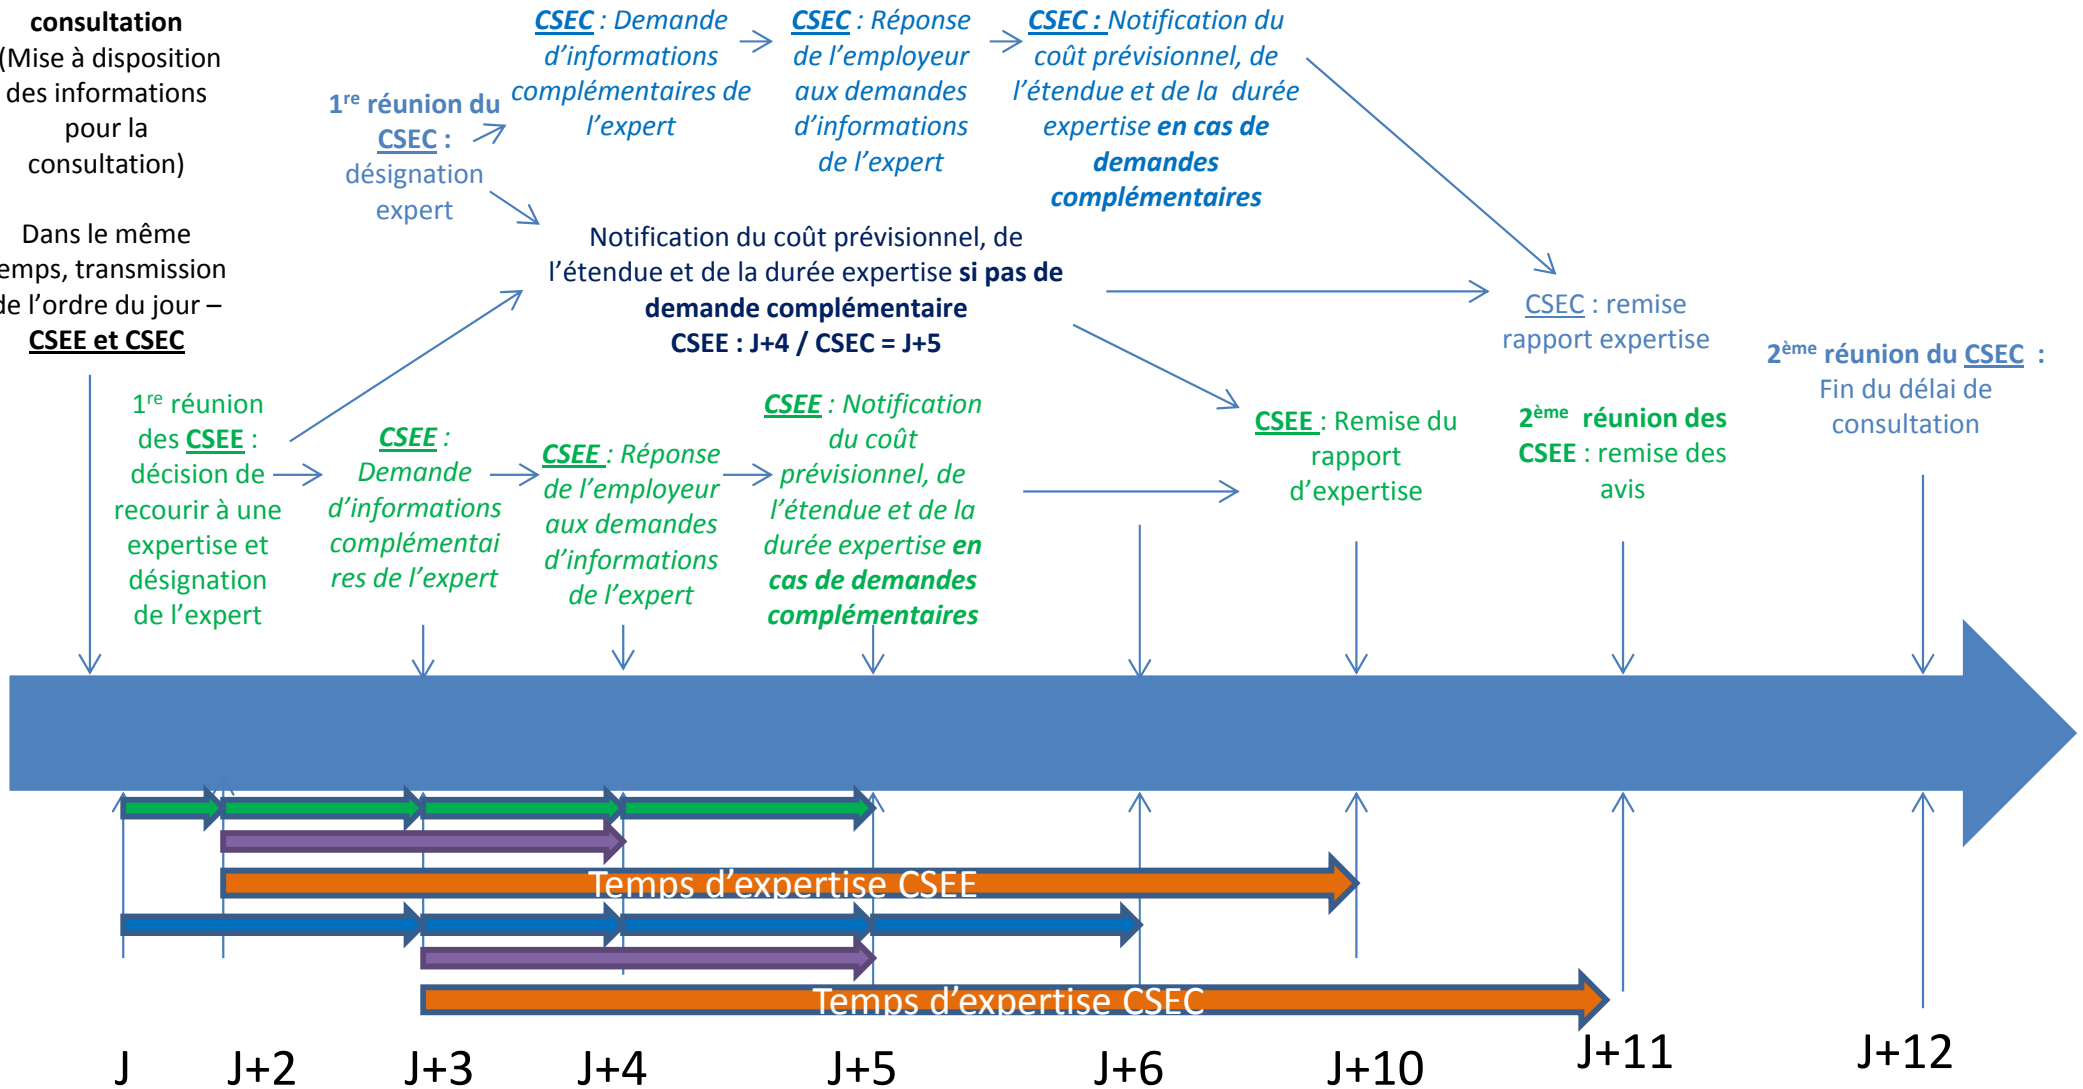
consultation (Mise à disposition des informations pour la consultation)

Dans le même emps, transmission de l'ordre du jour – CSEE et CSEC

$1^{re}$ réunion du CSEC : désignation expert

CSEC : Demande d'informations complémentaires de l'expert

CSEC : Réponse de l'employeur aux demandes d'informations de l'expert

CSEC : Notification du coût prévisionnel, de l'étendue et de la durée expertise en cas de demandes complémentaires

Notification du coût prévisionnel, de l'étendue et de la durée expertise si pas de demande complémentaire
CSEE : J+4 / CSEC = J+5

CSEC : remise rapport expertise

$2^{ème}$ réunion du CSEC : Fin du délai de consultation

$1^{re}$ réunion des CSEE : décision de recourir à une expertise et désignation de l'expert

CSEE : Demande d'informations complémentaires de l'expert

CSEE : Réponse de l'employeur aux demandes d'informations de l'expert

CSEE : Notification du coût prévisionnel, de l'étendue et de la durée expertise en cas de demandes complémentaires

CSEE : Remise du rapport d'expertise

$2^{ème}$ réunion des CSEE : remise des avis

Temps d'expertise CSEE

Temps d'expertise CSEC

J J+2 J+3 J+4 J+5 J+6 J+10 J+11 J+12